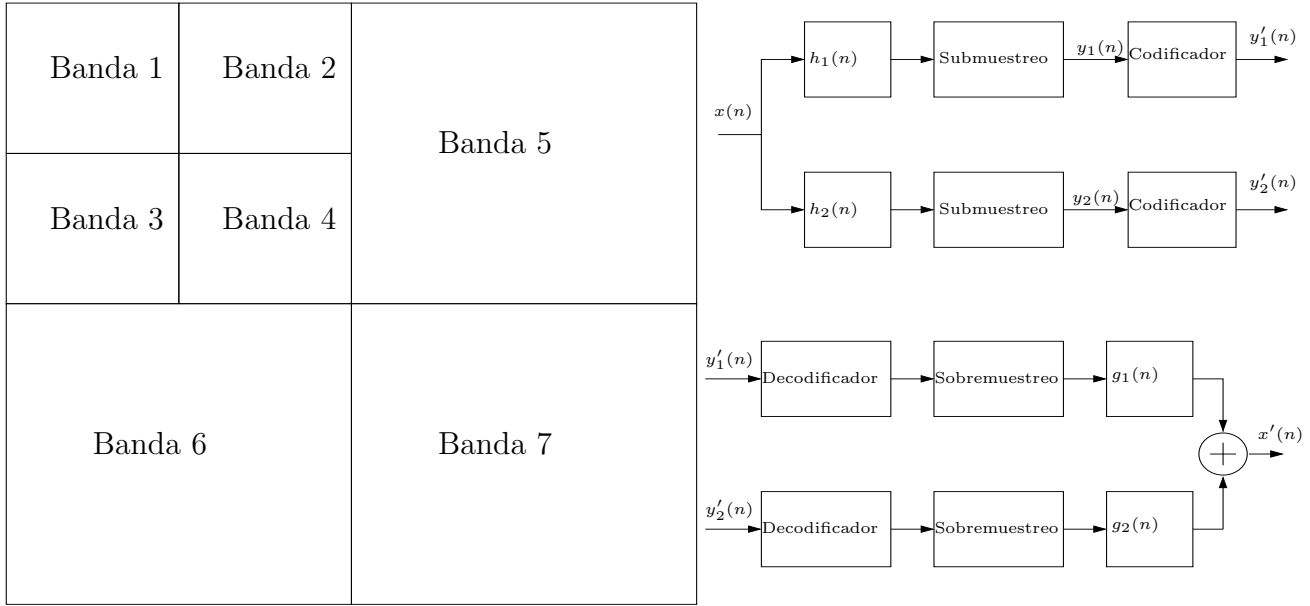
Banda 1

Banda 2

Banda 3

Banda 4

Banda 5

Banda 6

Banda 7

$x(n)$

$h_1(n)$

Submuestreo

$y_1(n)$

Codificador

$y'_1(n)$

$h_2(n)$

Submuestreo

$y_2(n)$

Codificador

$y'_2(n)$

$y'_1(n)$

Decodificador

Sobremuestreo

$g_1(n)$

$x'(n)$

$y'_2(n)$

Decodificador

Sobremuestreo

$g_2(n)$